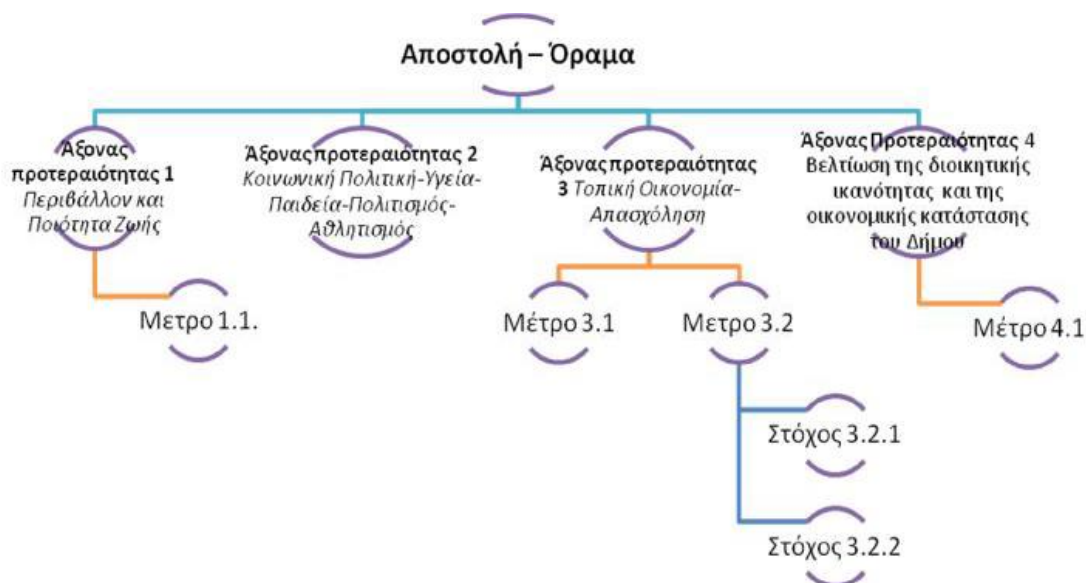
Αποστολή – Όραμα

Άξονας προτεραιότητας 1 Περιβάλλον και Ποιότητα Ζωής

Άξονας προτεραιότητας 2 Κοινωνική Πολιτική-Υγεία-Παιδεία-Πολιτισμός-Αθλητισμός

Άξονας προτεραιότητας 3 Τοπική Οικονομία-Απασχόληση

Άξονας Προτεραιότητας 4 Βελτίωση της διοικητικής ικανότητας και της οικονομικής κατάστασης του Δήμου

Μετρο 1.1.

Μέτρο 3.1

Μετρο 3.2

Μέτρο 4.1

Στόχος 3.2.1

Στόχος 3.2.2